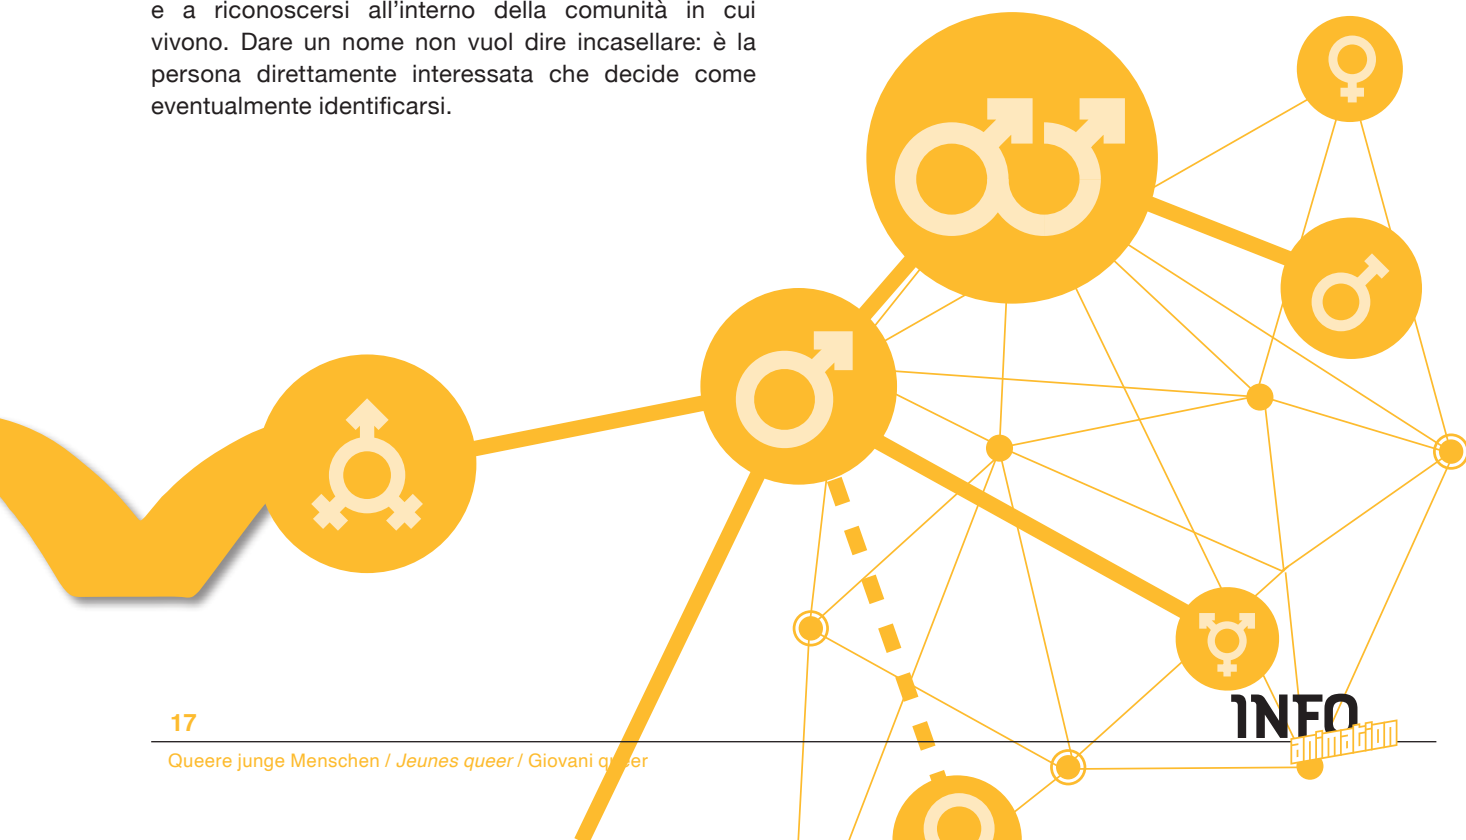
e a riconoscersi all'interno della comunità in cui vivono. Dare un nome non vuol dire incasellare: è la persona direttamente interessata che decide come eventualmente identificarsi.

17

Queere junge Menschen / *Jeunes queer* / Giovani queer

INFO animation